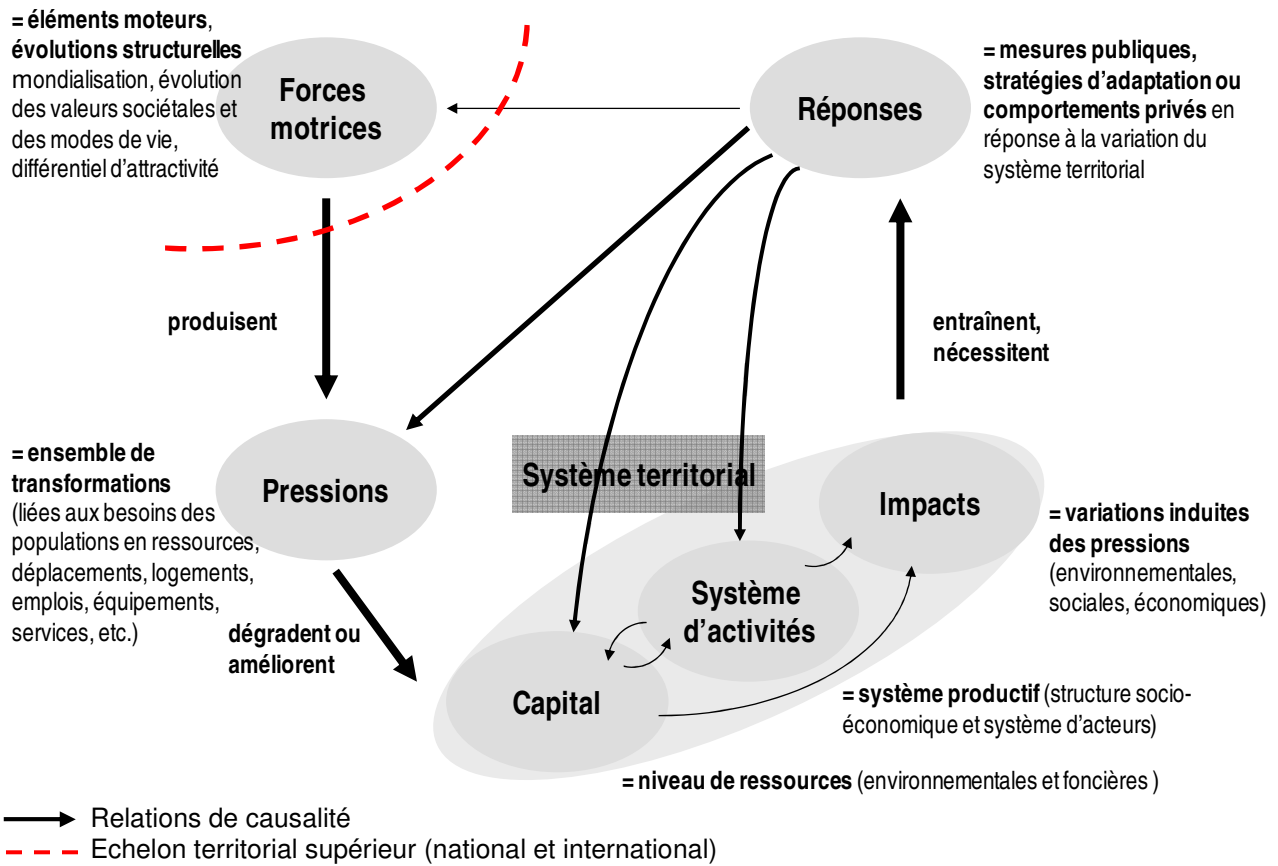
= éléments moteurs, évolutions structurelles mondialisation, évolution des valeurs sociétales et des modes de vie, différentiel d'attractivité

Forces motrices

Réponses

= mesures publiques, stratégies d'adaptation ou comportements privés en réponse à la variation du système territorial

produisent

entraînent, nécessitent

= ensemble de transformations (liées aux besoins des populations en ressources, déplacements, logements, emplois, équipements, services, etc.)

Pressions

Système territorial

Impacts

= variations induites des pressions (environnementales, sociales, économiques)

Système d'activités

dégradent ou améliorent

Capital

= système productif (structure socio-économique et système d'acteurs)

= niveau de ressources (environnementales et foncières )

Relations de causalité

Echelon territorial supérieur (national et international)